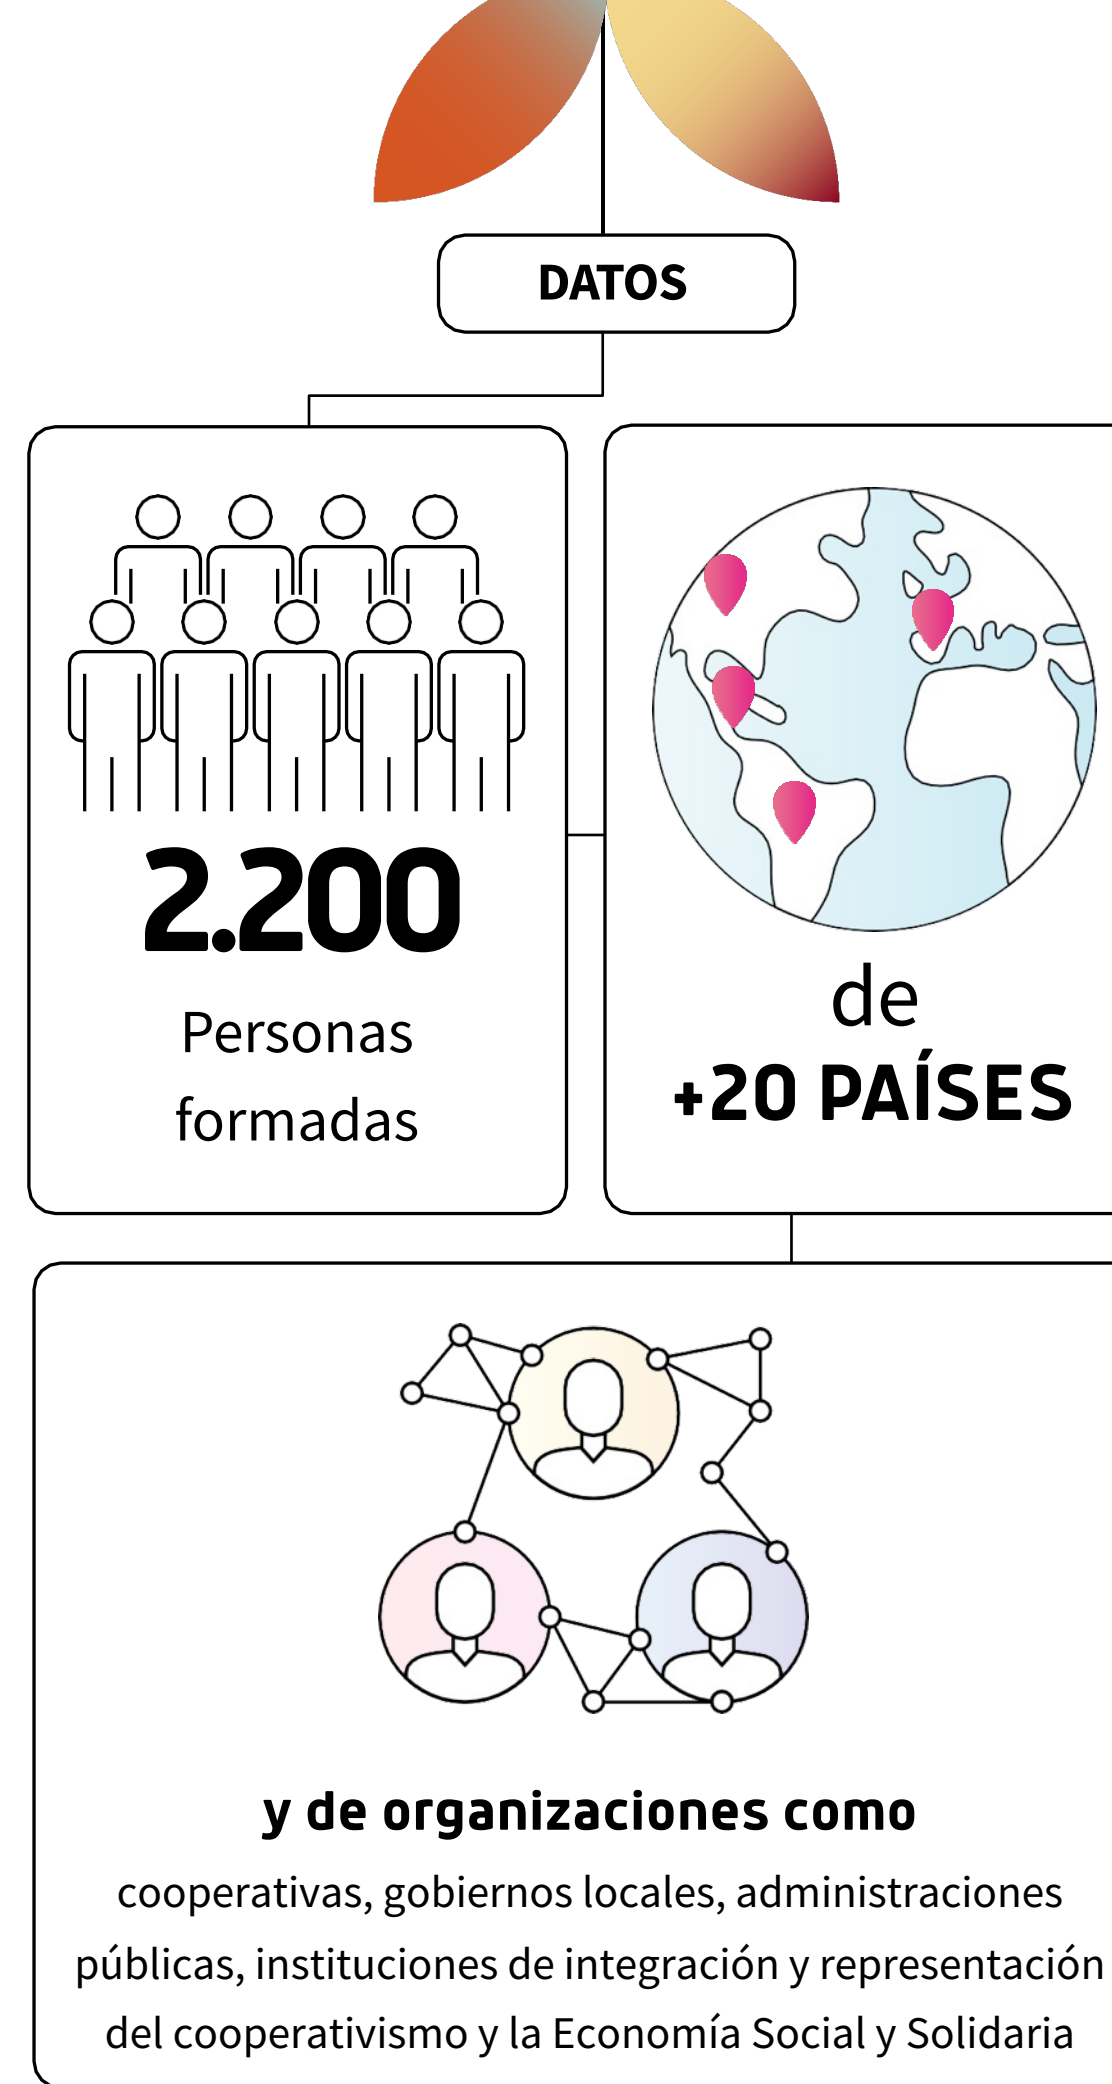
DATOS

2.200

Personas formadas

de

+20 PAÍSES

y de organizaciones como

cooperativas, gobiernos locales, administraciones públicas, instituciones de integración y representación del cooperativismo y la Economía Social y Solidaria